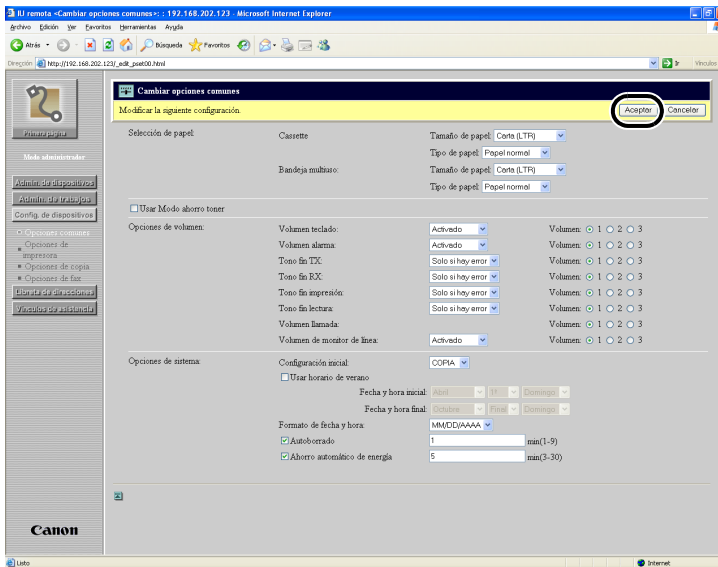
IU remota <Cambiar opciones comunes>: : 192.168.202.123 - Microsoft Internet Explorer

Archivo Edición Ver Favoritos Herramientas Ayuda

Atrás Búsqueda Favoritos

Dirección http://192.168.202.123/_edit_pset00.html Ir Vínculos

Primera página

Modo administrador

Admin. de dispositivos

Admin. de trabajos

Config. de dispositivos

Opciones comunes

Opciones de impresora

Opciones de copia

Opciones de fax

Libreta de direcciones

Vínculos de asistencia

Canon

Cambiar opciones comunes

Modificar la siguiente configuración.

Aceptar Cancelar

| | | | |
|---|---|---|---|
| Selección de papel: | Cassette | Tamaño de papel: Carta (LTR) | |
| | | Tipo de papel: Papel normal | |
| | Bandeja multiuso: | Tamaño de papel: Carta (LTR) | |
| | | Tipo de papel: Papel normal | |

Usar Modo ahorro toner

| | | | |
|---|---|---|---|
| Opciones de volumen: | Volumen teclado: | Activado | Volumen: 1 2 3 |
| | Volumen alarma: | Activado | Volumen: 1 2 3 |
| | Tono fin TX: | Solo si hay error | Volumen: 1 2 3 |
| | Tono fin RX: | Solo si hay error | Volumen: 1 2 3 |
| | Tono fin impresión: | Solo si hay error | Volumen: 1 2 3 |
| | Tono fin lectura: | Solo si hay error | Volumen: 1 2 3 |
| | Volumen llamada: | | Volumen: 1 2 3 |
| | Volumen de monitor de línea: | Activado | Volumen: 1 2 3 |

Opciones de sistema: Configuración inicial: COPIA

Usar horario de verano

Fecha y hora inicial: Abril 1ª Domingo

Fecha y hora final: Octubre Final Domingo

Formato de fecha y hora: MM/DD/AAAA

Autoborrado 1 min(1-9)

Ahorro automático de energía 5 min(3-30)

Listo Internet